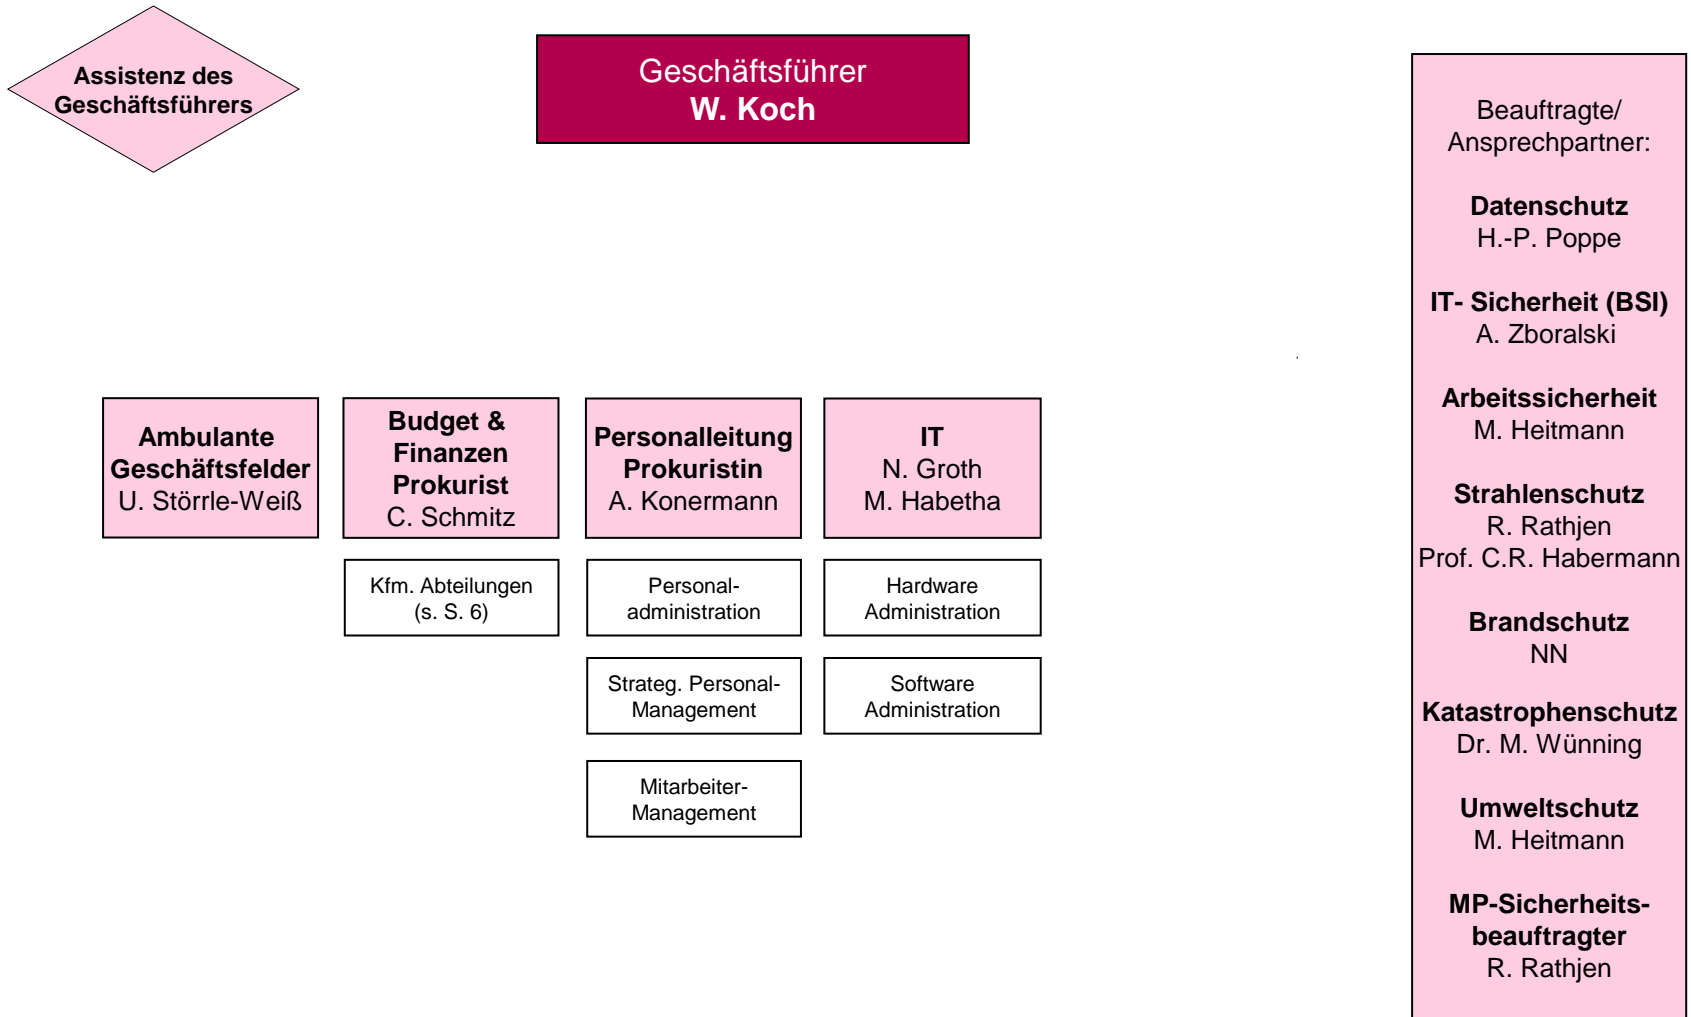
Assistenz des Geschäftsführers

Geschäftsführer
W. Koch

Beauftragte/ Ansprechpartner:

Datenschutz
H.-P. Poppe

IT- Sicherheit (BSI)
A. Zboralski

Arbeitssicherheit
M. Heitmann

Strahlenschutz
R. Rathjen
Prof. C.R. Habermann

Brandschutz
NN

Katastrophenschutz
Dr. M. Wünning

Umweltschutz
M. Heitmann

MP-Sicherheits-beauftragter
R. Rathjen

Ambulante Geschäftsfelder
U. Störrle-Weiß

Budget & Finanzen Prokurist
C. Schmitz

Kfm. Abteilungen (s. S. 6)

Personalleitung Prokuristin
A. Konermann

Personal-administration

Strateg. Personal-Management

Mitarbeiter-Management

IT
N. Groth
M. Habetha

Hardware Administration

Software Administration